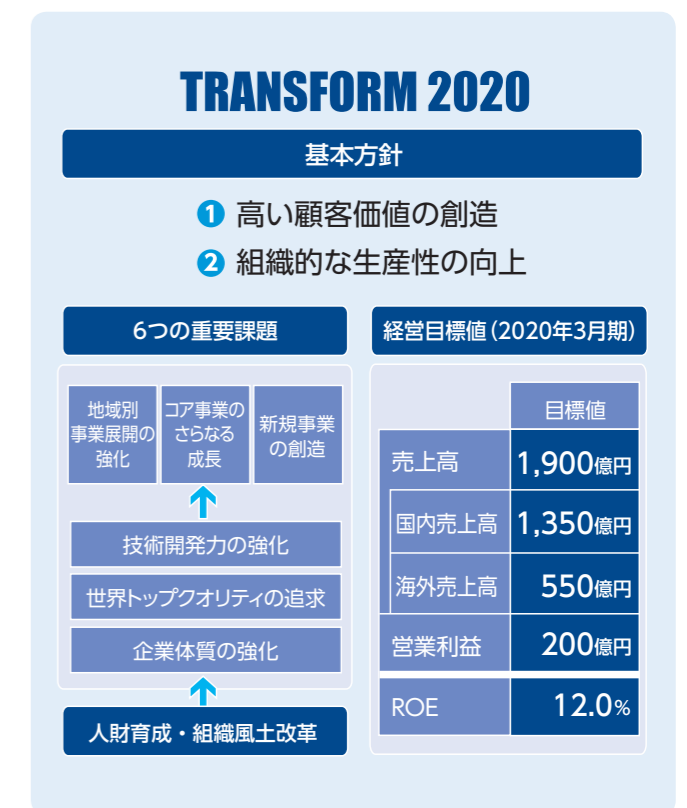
TRANSFORM 2020

基本方針

❶ 高い顧客価値の創造
❷ 組織的な生産性の向上

6つの重要課題

地域別事業展開の強化

コア事業のさらなる成長

新規事業の創造

技術開発力の強化

世界トップクオリティの追求

企業体質の強化

人財育成・組織風土改革

経営目標値（2020年3月期）

| | 目標値 |
|---|---|
| 売上高 | 1,900億円 |
| 国内売上高 | 1,350億円 |
| 海外売上高 | 550億円 |
| 営業利益 | 200億円 |
| ROE | 12.0% |